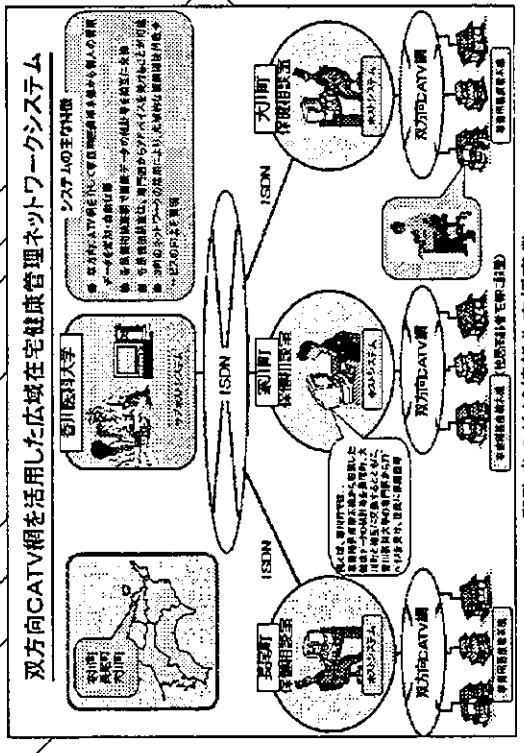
双方向CATV網を活用した広域在宅健康管理ネットワークシステム

香川医科大学

システムの主な特徴

大川町 保健相談室

ISDN

ISDN

ISDN

引田町 保健相談室

ホストシステム

ホストシステム

ホストシステム

双方向CATV網

双方向CATV網

双方向CATV網

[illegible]

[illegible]

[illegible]